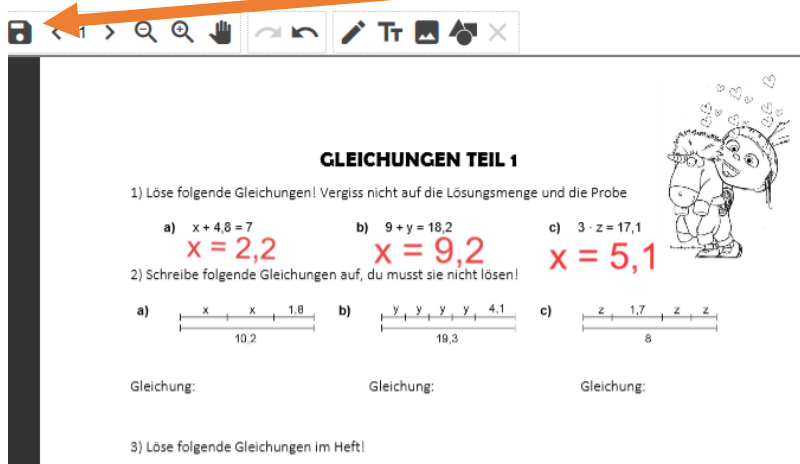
< 1 >

GLEICHUNGEN TEIL 1

1) Löse folgende Gleichungen! Vergiss nicht auf die Lösungsmenge und die Probe

a) $x + 4,8 = 7$
x = 2,2

b) $9 + y = 18,2$
x = 9,2

c) $3 \cdot z = 17,1$
x = 5,1

2) Schreibe folgende Gleichungen auf, du musst sie nicht lösen!

a) x x 1,8
10,2

b) y y y y 4,1
19,3

c) z 1,7 z z
8

Gleichung:

Gleichung:

Gleichung:

3) Löse folgende Gleichungen im Heft!